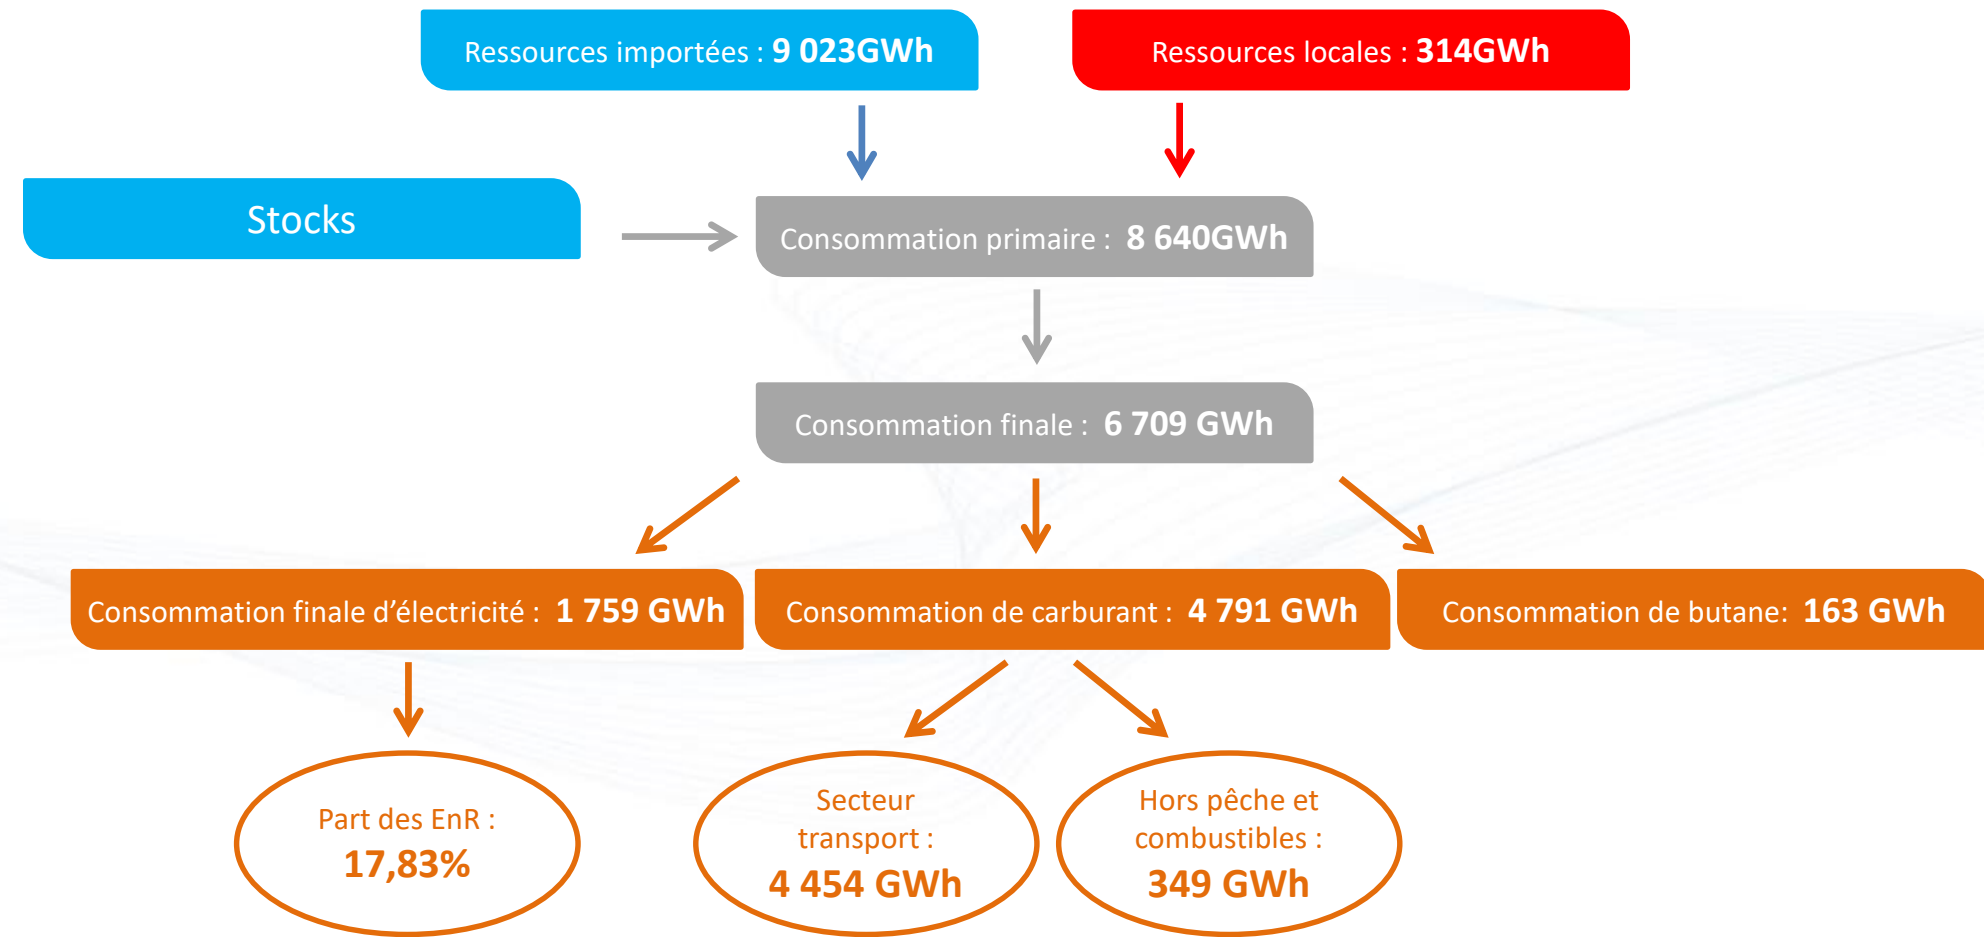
Ressources importées : 9 023GWh

Ressources locales : 314GWh

Stocks

Consommation primaire : 8 640GWh

Consommation finale : 6 709 GWh

Consommation finale d’électricité : 1 759 GWh

Consommation de carburant : 4 791 GWh

Consommation de butane: 163 GWh

Part des EnR : 17,83%

Secteur transport : 4 454 GWh

Hors pêche et combustibles : 349 GWh